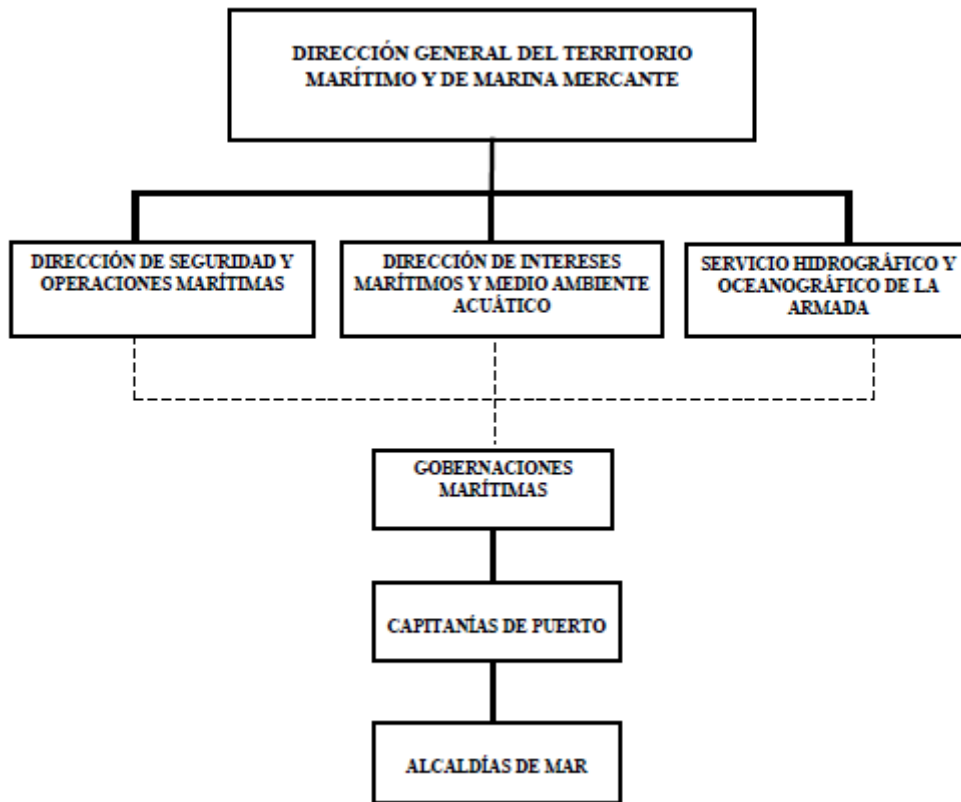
DIRECCIÓN GENERAL DEL TERRITORIO MARÍTIMO Y DE MARINA MERCANTE

DIRECCIÓN DE SEGURIDAD Y OPERACIONES MARÍTIMAS

DIRECCIÓN DE INTERESES MARÍTIMOS Y MEDIO AMBIENTE ACUÁTICO

SERVICIO HIDROGRÁFICO Y OCEANOGRÁFICO DE LA ARMADA

GOBERNACIONES MARÍTIMAS

CAPITANÍAS DE PUERTO

ALCALDÍAS DE MAR